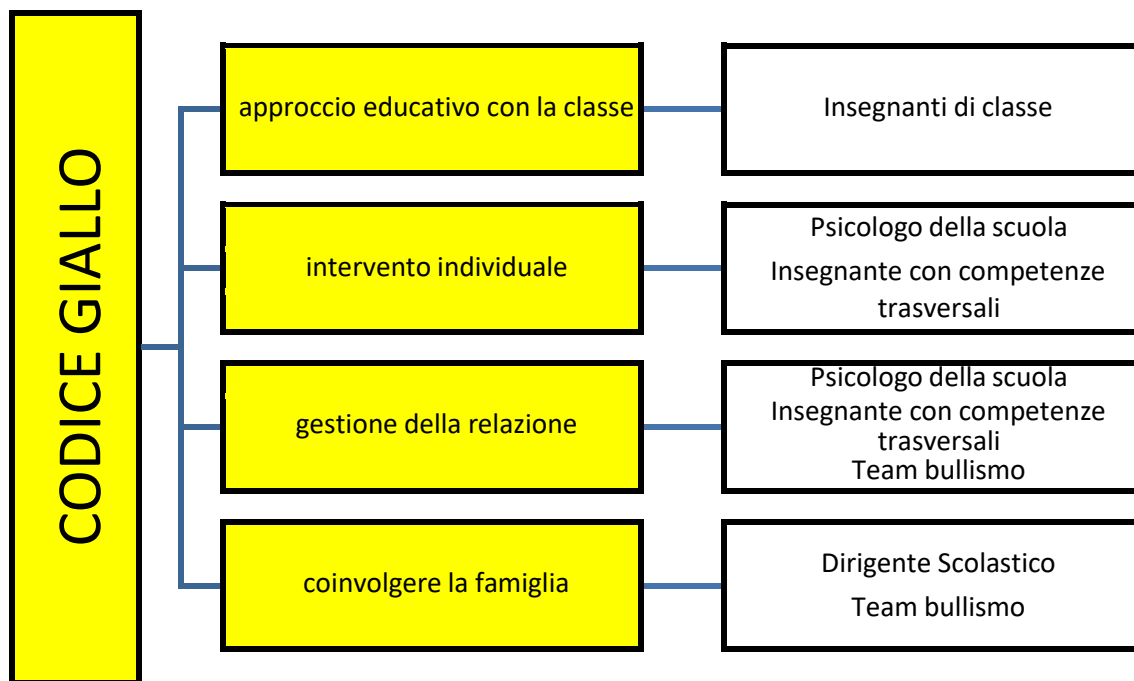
CODICE GIALLO

approccio educativo con la classe

Insegnanti di classe

intervento individuale

Psicologo della scuola
Insegnante con competenze trasversali

gestione della relazione

Psicologo della scuola
Insegnante con competenze trasversali
Team bullismo

coinvolgere la famiglia

Dirigente Scolastico
Team bullismo